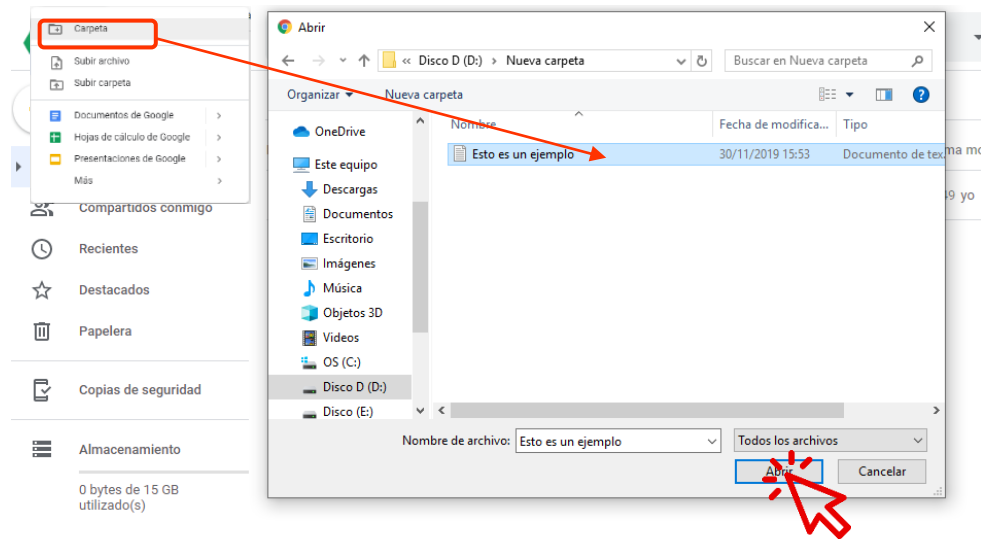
Carpeta
Subir archivo
Subir carpeta
Documentos de Google
Hojas de cálculo de Google
Presentaciones de Google
Más
Compartidos conmigo
Recientes
Destacados
Papelera
Copias de seguridad
Almacenamiento
0 bytes de 15 GB utilizado(s)

Abrir
« Disco D (D:) › Nueva carpeta
Buscar en Nueva carpeta
Organizar ▾
Nueva carpeta
OneDrive
Este equipo
Descargas
Documentos
Escritorio
Imágenes
Música
Objetos 3D
Vídeos
OS (C:)
Disco D (D:)
Disco (E:)
Nombre
Fecha de modifica...
Tipo
Esto es un ejemplo
30/11/2019 15:53
Documento de tex
Nombre de archivo: Esto es un ejemplo
Todos los archivos
Abrir
Cancelar
ma mo
49 yo